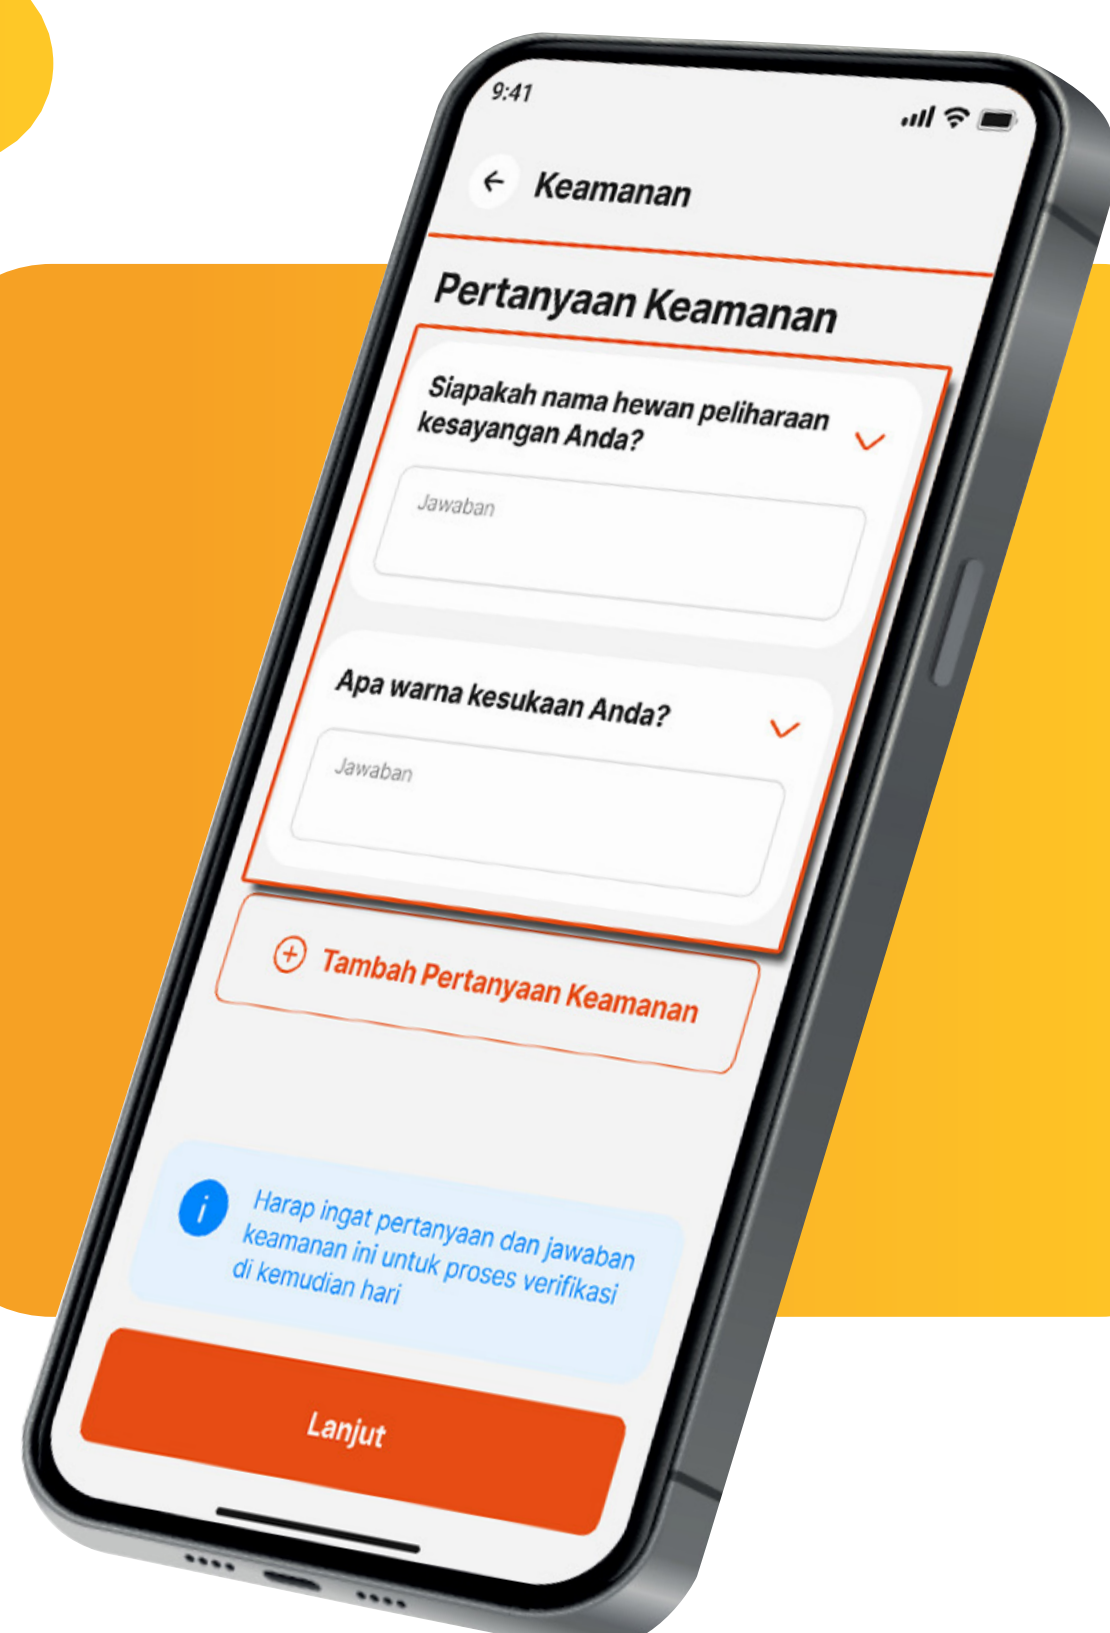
9:41

Keamanan

Pertanyaan Keamanan

Siapakah nama hewan peliharaan kesayangan Anda?

Jawaban

Apa warna kesukaan Anda?

Jawaban

Tambah Pertanyaan Keamanan

Harap ingat pertanyaan dan jawaban keamanan ini untuk proses verifikasi di kemudian hari

Lanjut